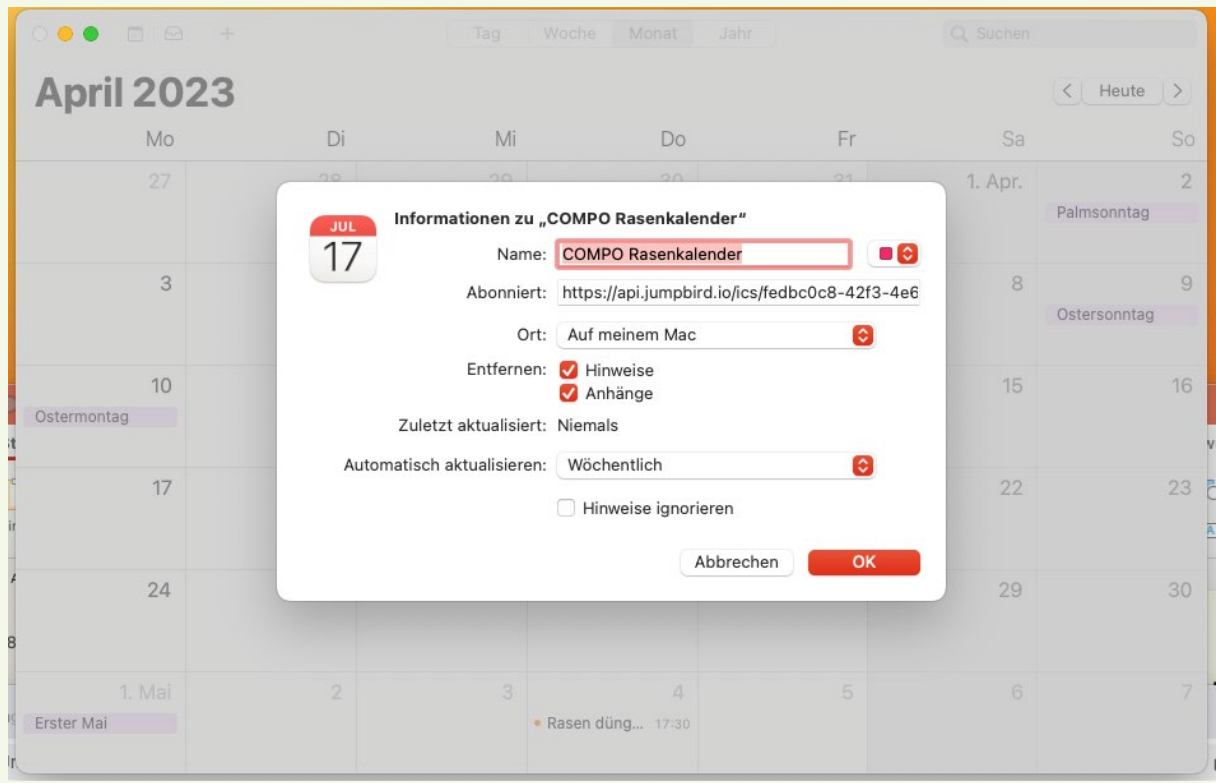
Tag Woche Monat Jahr

Suchen

April 2023

Heute

| Mo | Di | Mi | Do | Fr | Sa | So |
|---|---|---|---|---|---|---|
| 27 | 28 | 29 | 30 | 31 | 1. Apr. | 2 Palmsonntag |
| 3 | | | | | 8 | 9 Ostersonntag |
| 10 Ostermontag | | | | | 15 | 16 |
| 17 | | | | | 22 | 23 |
| 24 | | | | | 29 | 30 |
| 1. Mai Erster Mai | 2 | 3 | 4 Rasen düng... 17:30 | 5 | 6 | 7 |

JUL
17

Informationen zu „COMPO Rasenkalender"

Name: COMPO Rasenkalender

Abonniert: https://api.jumpbird.io/ics/fedbc0c8-42f3-4e6

Ort: Auf meinem Mac

Entfernen: Hinweise
Anhänge

Zuletzt aktualisiert: Niemals

Automatisch aktualisieren: Wöchentlich

Hinweise ignorieren

Abbrechen OK